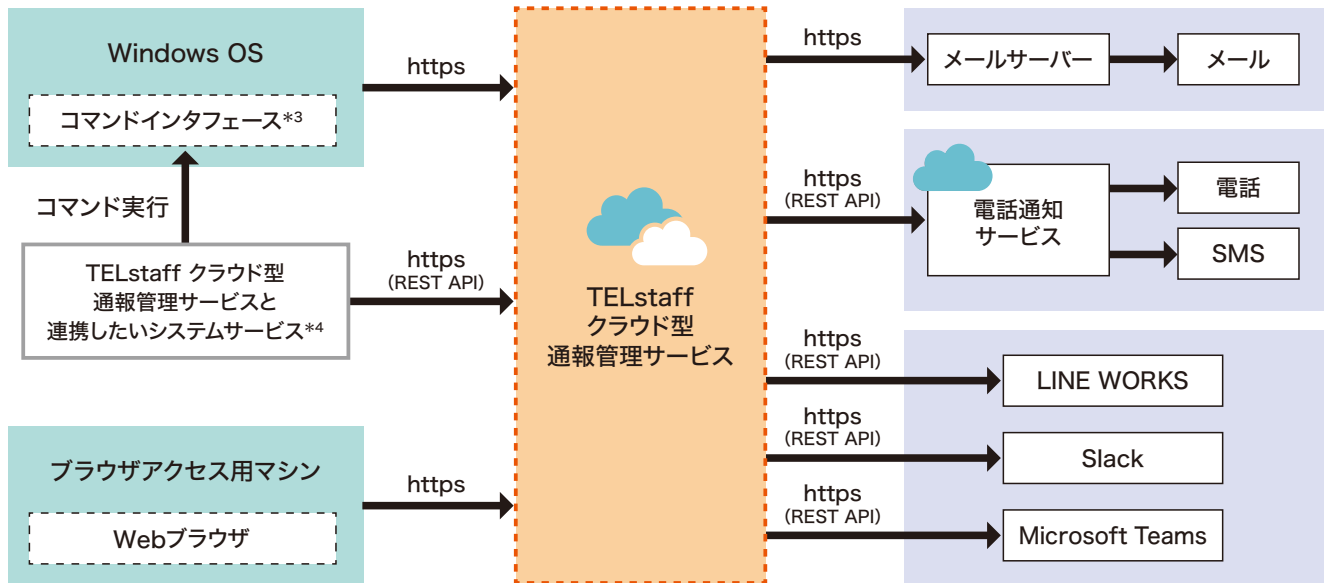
Windows OS

コマンドインタフェース*3

コマンド実行

TELstaff クラウド型 通報管理サービスと 連携したいシステムサービス*4

ブラウザアクセス用マシン

Webブラウザ

https

https (REST API)

https

TELstaff クラウド型 通報管理サービス

https

メールサーバー

メール

https (REST API)

電話通知 サービス

電話

SMS

https (REST API)

LINE WORKS

https (REST API)

Slack

https (REST API)

Microsoft Teams